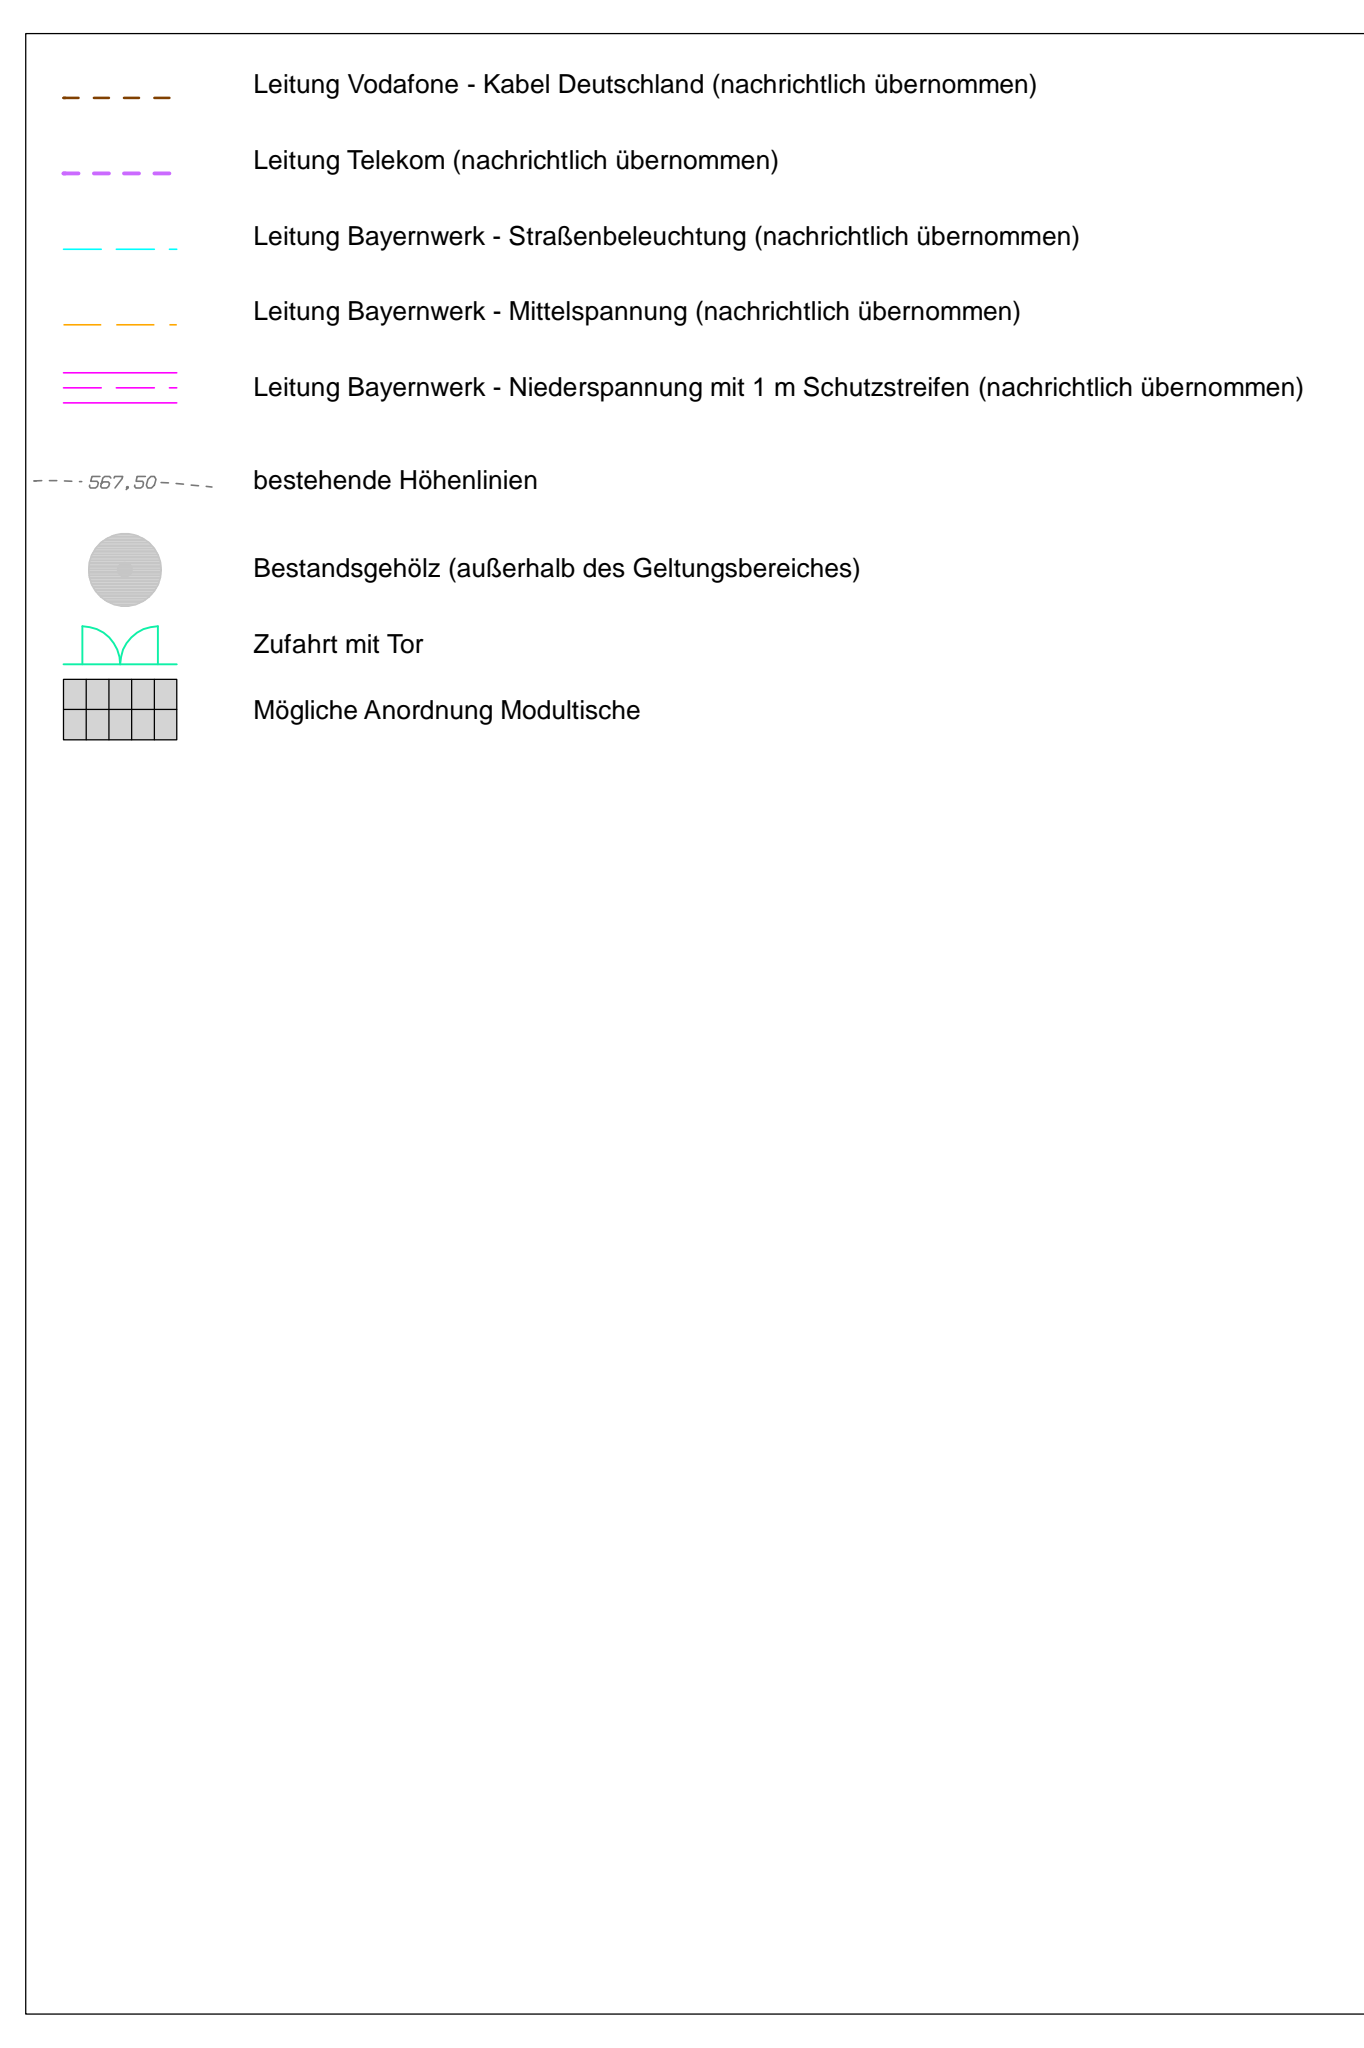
Leitung Vodafone - Kabel Deutschland (nachrichtlich übernommen)

Leitung Telekom (nachrichtlich übernommen)

Leitung Bayernwerk - Straßenbeleuchtung (nachrichtlich übernommen)

Leitung Bayernwerk - Mittelspannung (nachrichtlich übernommen)

Leitung Bayernwerk - Niederspannung mit 1 m Schutzstreifen (nachrichtlich übernommen)

567,50

bestehende Höhenlinien

Bestandsgehölz (außerhalb des Geltungsbereiches)

Zufahrt mit Tor

Mögliche Anordnung Modultische